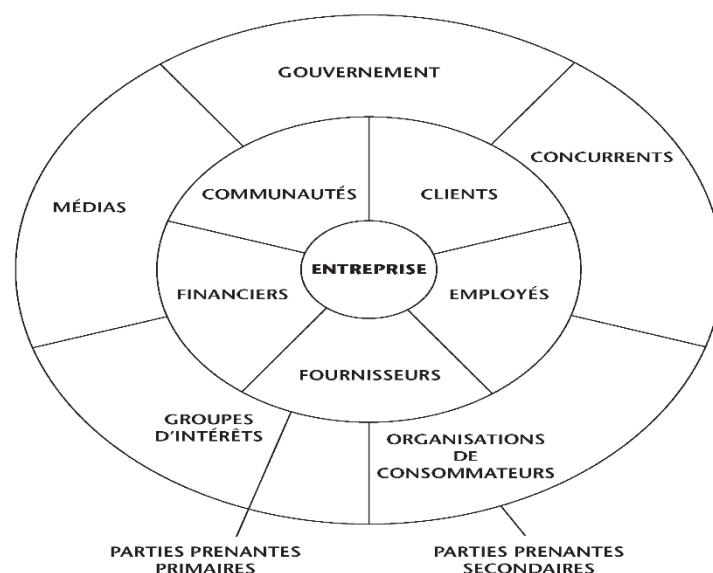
GOUVERNEMENT

CONCURRENTS

MÉDIAS

COMMUNAUTÉS

CLIENTS

ENTREPRISE

FINANCIERS

EMPLOYÉS

FOURNISSEURS

GROUPES D'INTÉRÊTS

ORGANISATIONS DE CONSOMMATEURS

PARTIES PRENANTES PRIMAIRES

PARTIES PRENANTES SECONDAIRES